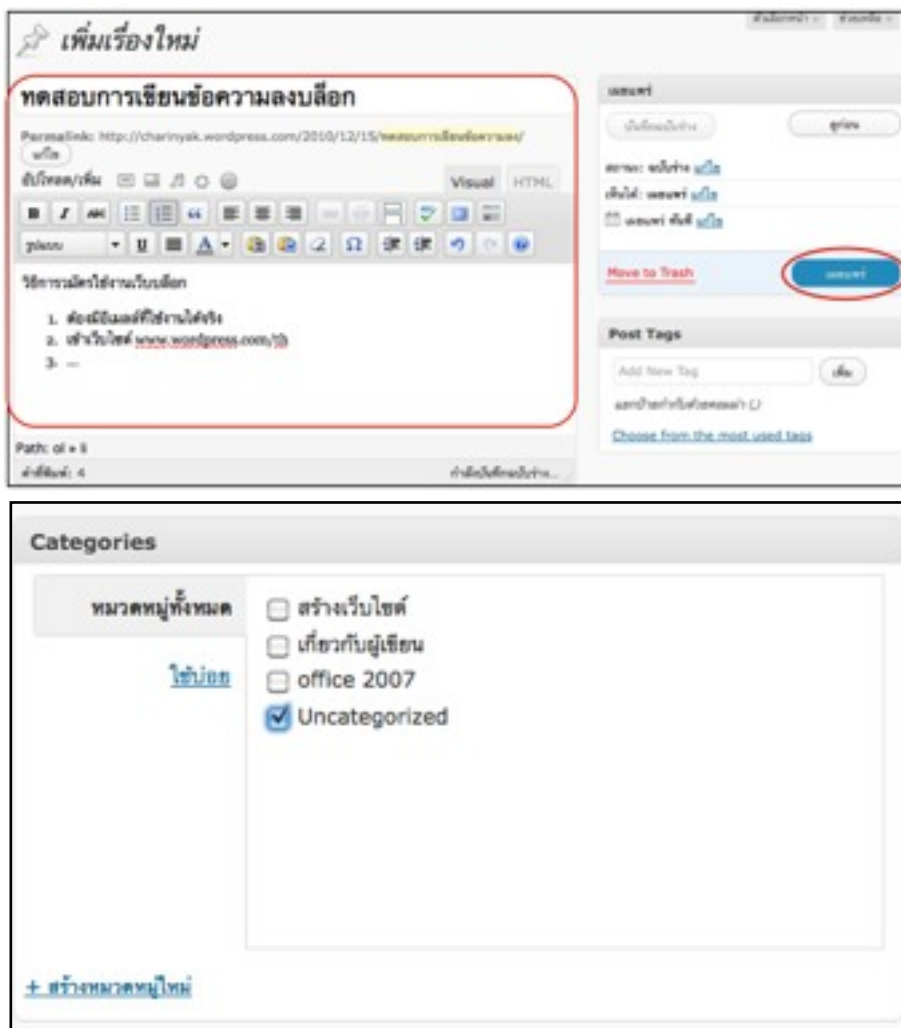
เพิ่มเรื่องใหม่

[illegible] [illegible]

ทดสอบการเขียนข้อความลงบล็อก

Permalink: http://charinyak.wordpress.com/2010/12/15/ทดสอบการเขียนข้อความลง/ แก้ไข

อัปโหลด/เพิ่ม

Visual HTML

รูปแบบ

วิธีการสมัครใช้งานเว็บบล็อก

1. ต้องมีอีเมลล์ที่ใช้งานได้จริง
2. เข้าเว็บไซต์ www.wordpress.com/th
3. —

Path: ol » li

คำที่นับ: 4

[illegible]

เผยแพร่

บันทึกฉบับร่าง

ดูก่อน

สถานะ: ฉบับร่าง แก้ไข

เห็นได้: เผยแพร่ แก้ไข

เผยแพร่ ทันที แก้ไข

Move to Trash

เผยแพร่

Post Tags

Add New Tag

เพิ่ม

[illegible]

Choose from the most used tags

Categories

หมวดหมู่ทั้งหมด

ใช้บ่อย

สร้างเว็บไซต์

เกี่ยวกับผู้เขียน

office 2007

Uncategorized

+ สร้างหมวดหมู่ใหม่